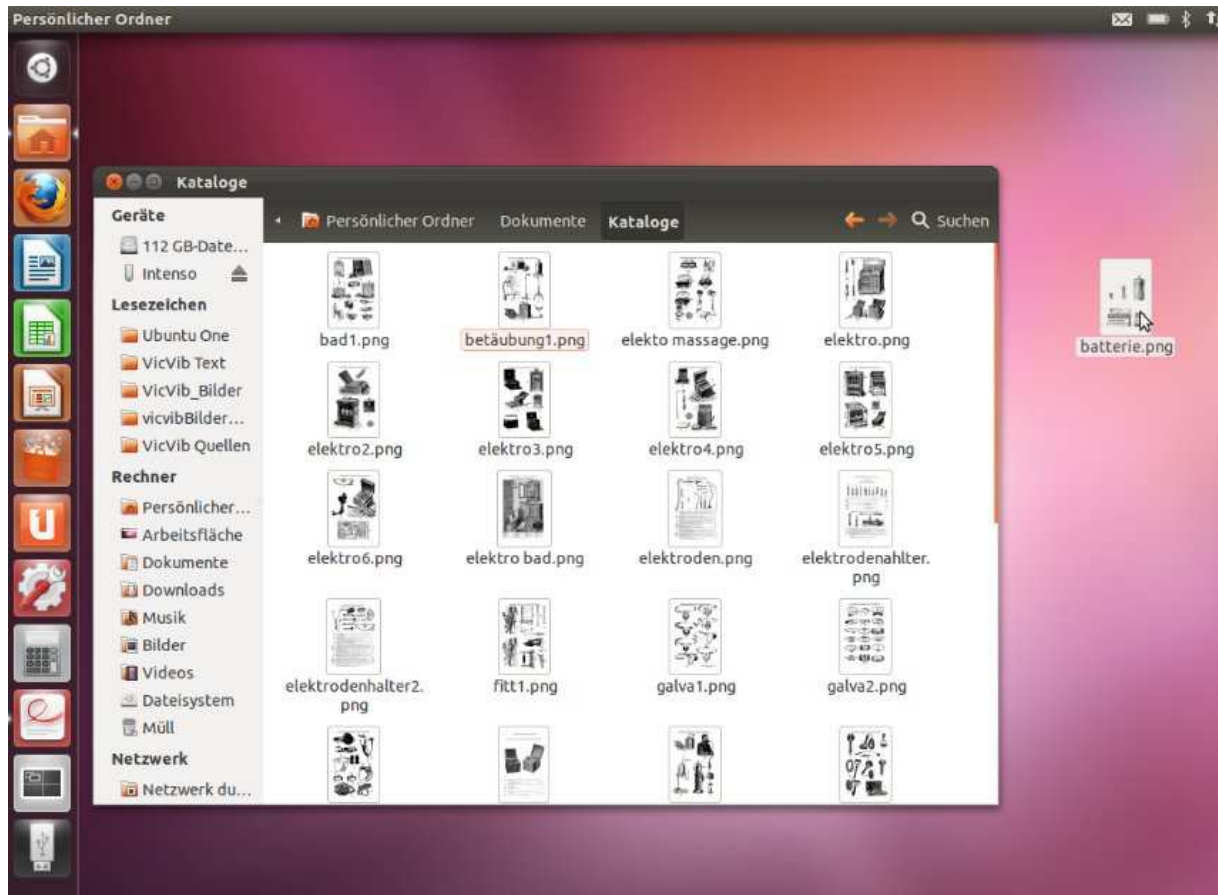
Persönlicher Ordner

Kataloge

Geräte
112 GB-Date...
Intenso
Lesezeichen
Ubuntu One
VicVib Text
VicVib_Bilder
vicvibBilder...
VicVib Quellen
Rechner
Persönlicher...
Arbeitsfläche
Dokumente
Downloads
Musik
Bilder
Videos
Dateisystem
Müll
Netzwerk
Netzwerk du...

Persönlicher Ordner | Dokumente | Kataloge | Suchen

bad1.png
betäubung1.png
elekto massage.png
elektro.png
elektro2.png
elektro3.png
elektro4.png
elektro5.png
elektro6.png
elektro bad.png
elektroden.png
elektrodenahlter.png
elektrodenhalter2.png
fitt1.png
galva1.png
galva2.png

batterie.png